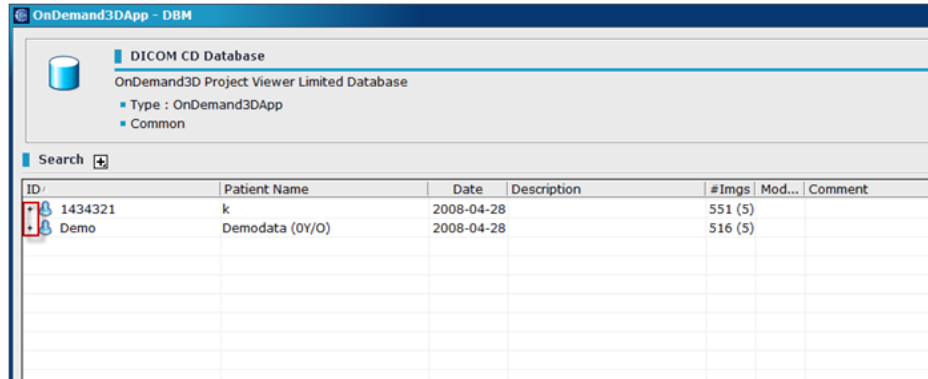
OnDemand3DApp - DBM

DICOM CD Database

OnDemand3D Project Viewer Limited Database

▪ Type : OnDemand3DApp

▪ Common

Search

| ID | Patient Name | Date | Description | #Imgs | Mod... | Comment |
|---|---|---|---|---|---|---|
| + 1434321 | k | 2008-04-28 | | 551 (5) | | |
| + Demo | Demodata (0Y/O) | 2008-04-28 | | 516 (5) | | |